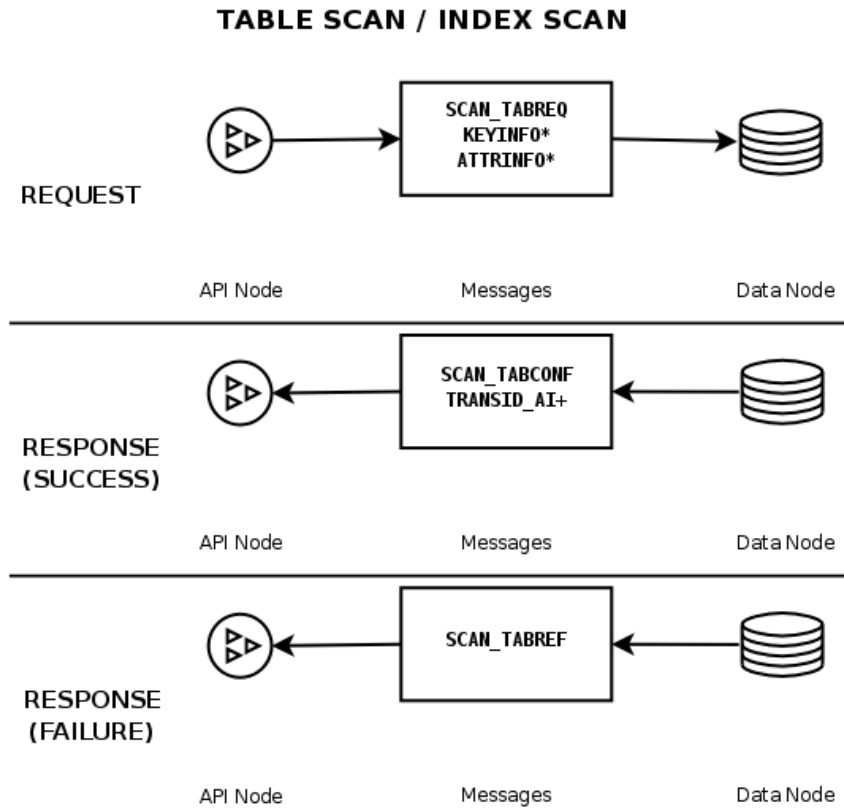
TABLE SCAN / INDEX SCAN

SCAN_TABREQ
KEYINFO*
ATTRINFO*

REQUEST

API Node

Messages

Data Node

SCAN_TABCONF
TRANSID_AI+

RESPONSE
(SUCCESS)

API Node

Messages

Data Node

SCAN_TABREF

RESPONSE
(FAILURE)

API Node

Messages

Data Node